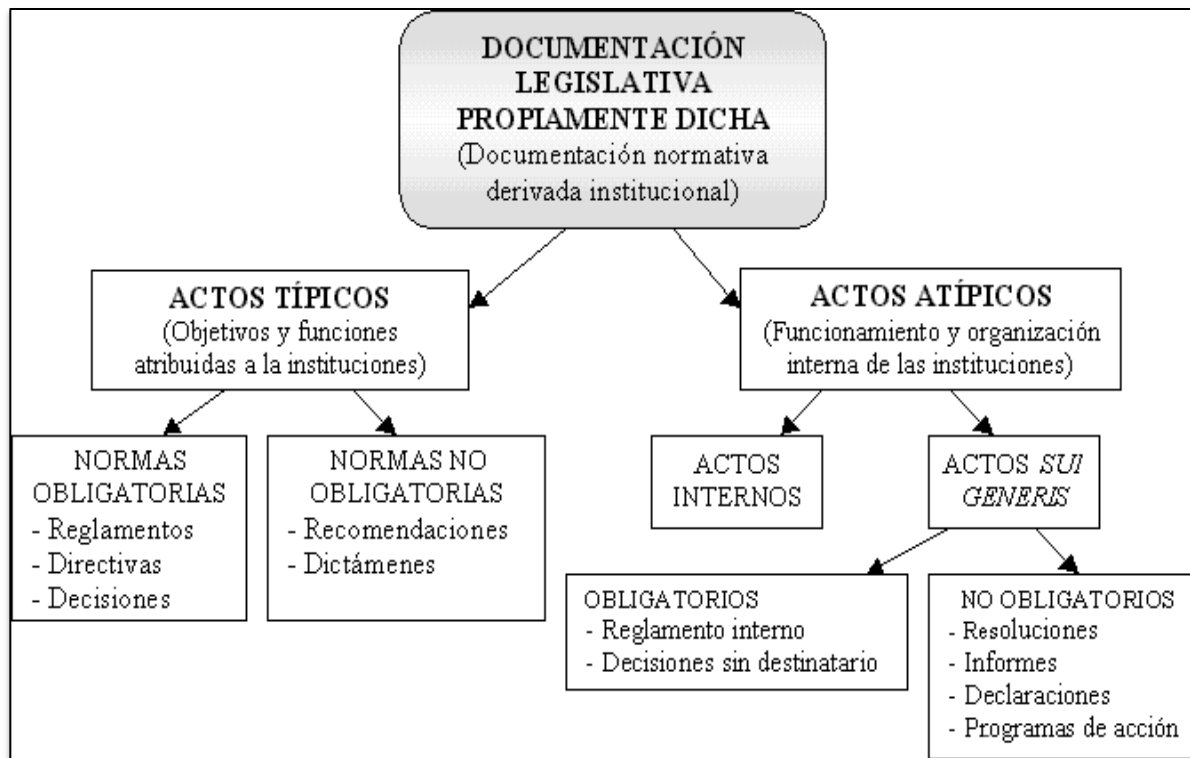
DOCUMENTACIÓN LEGISLATIVA PROPIAMENTE DICHA
(Documentación normativa derivada institucional)

ACTOS TÍPICOS
(Objetivos y funciones atribuidas a la instituciones)

ACTOS ATÍPICOS
(Funcionamiento y organización interna de las instituciones)

NORMAS OBLIGATORIAS
- Reglamentos
- Directivas
- Decisiones

NORMAS NO OBLIGATORIAS
- Recomendaciones
- Dictámenes

ACTOS INTERNOS

ACTOS *SUI GENERIS*

OBLIGATORIOS
- Reglamento interno
- Decisiones sin destinatario

NO OBLIGATORIOS
- Resoluciones
- Informes
- Declaraciones
- Programas de acción